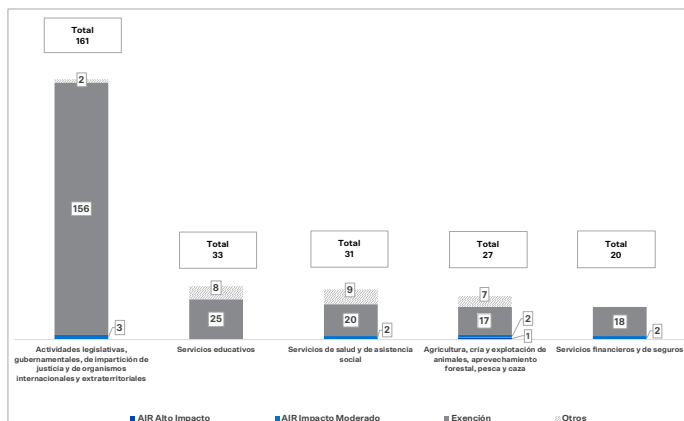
Total
161

2

156

3

Total
33

8

25

Total
31

9

20

2

Total
27

7

17

2

1

Total
20

18

2

Actividades legislativas, gubernamentales, de impartición de justicia y de organismos internacionales y extraterritoriales

Servicios educativos

Servicios de salud y de asistencia social

Agricultura, cría y explotación de animales, aprovechamiento forestal, pesca y caza

Servicios financieros y de seguros

AIR Alto Impacto

AIR Impacto Moderado

Exención

Otros